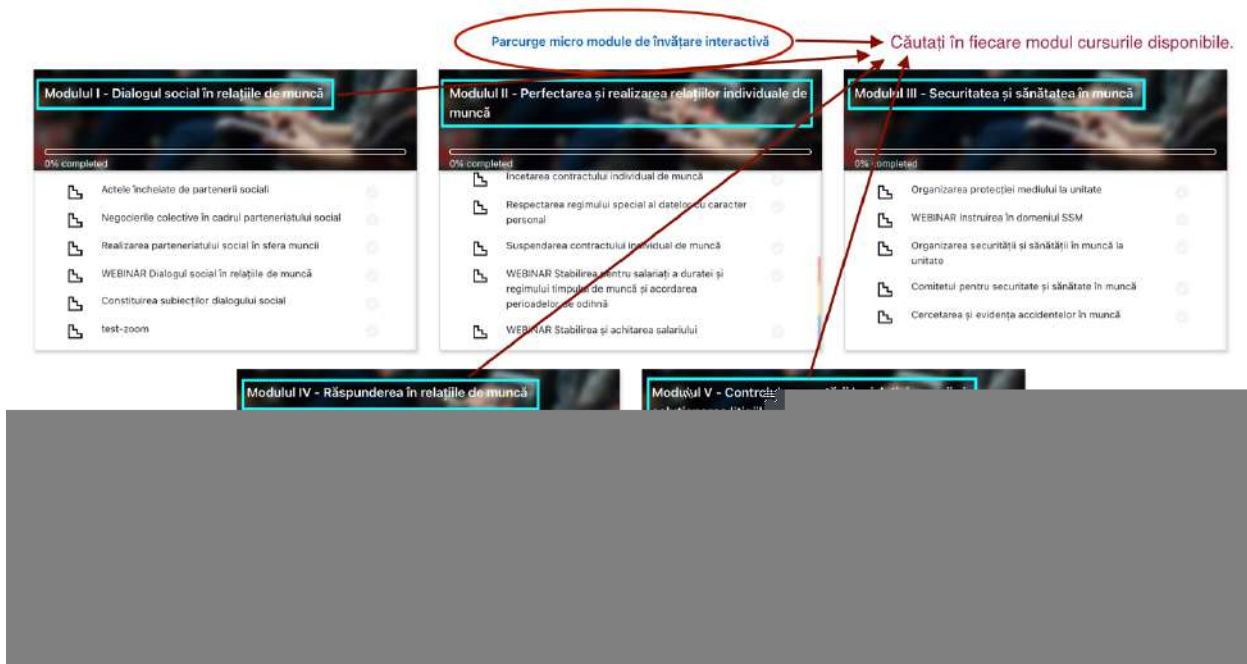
Parcurge micro module de învățare interactivă

Căutați în fiecare modul cursurile disponibile.

Modulul I - Dialogul social în relațiile de muncă

0% completed

Actele încheiate de partenerii sociali

Negocierile colective în cadrul parteneriatului social

Realizarea parteneriatului social în sfera muncii

WEBINAR Dialogul social în relațiile de muncă

Constituirea subiecților dialogului social

test-zoom

Modulul II - Perfectarea și realizarea relațiilor individuale de muncă

0% completed

Încetarea contractului individual de muncă

Respectarea regimului special al datelor cu caracter personal

Suspendarea contractului individual de muncă

WEBINAR Stabilirea pentru salariați a duratei și regimului timpului de muncă și acordarea perioadelor de odihnă

WEBINAR Stabilirea și achitarea salariului

Modulul III - Securitatea și sănătatea în muncă

0% completed

Organizarea protecției mediului la unitate

WEBINAR Instruirea în domeniul SSM

Organizarea securității și sănătății în muncă la unitate

Comitetul pentru securitate și sănătate în muncă

Cercetarea și evidența accidentelor în muncă

Modulul IV - Răspunderea în relațiile de muncă

Modulul V - Contro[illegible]